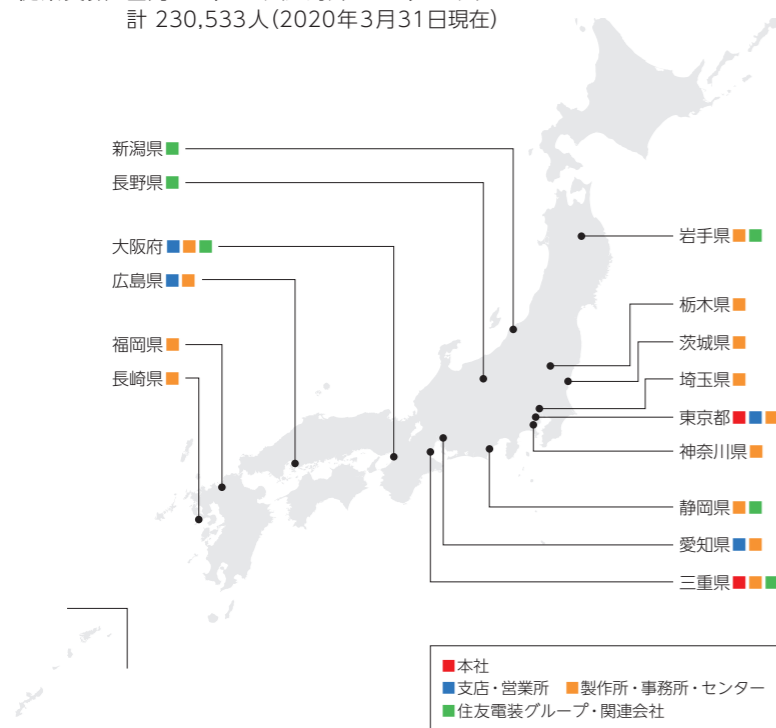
計 230,533人(2020年3月31日現在)

新潟県
長野県
大阪府
広島県
福岡県
長崎県

岩手県
栃木県
茨城県
埼玉県
東京都
神奈川県
静岡県
愛知県
三重県

本社
支店・営業所
製作所・事務所・センター
住友電装グループ・関連会社